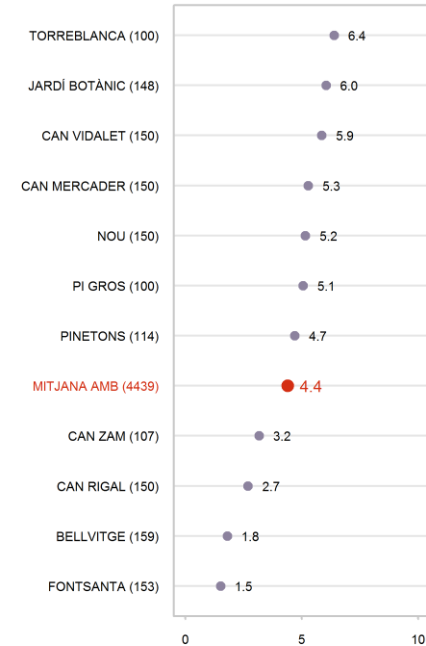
TORREBLANCA (100) 6.4
JARDÍ BOTÀNIC (148) 6.0
CAN VIDALET (150) 5.9
CAN MERCADER (150) 5.3
NOU (150) 5.2
PI GROS (100) 5.1
PINETONS (114) 4.7
MITJANA AMB (4439) 4.4
CAN ZAM (107) 3.2
CAN RIGAL (150) 2.7
BELLVITGE (159) 1.8
FONTSANTA (153) 1.5

0 5 10